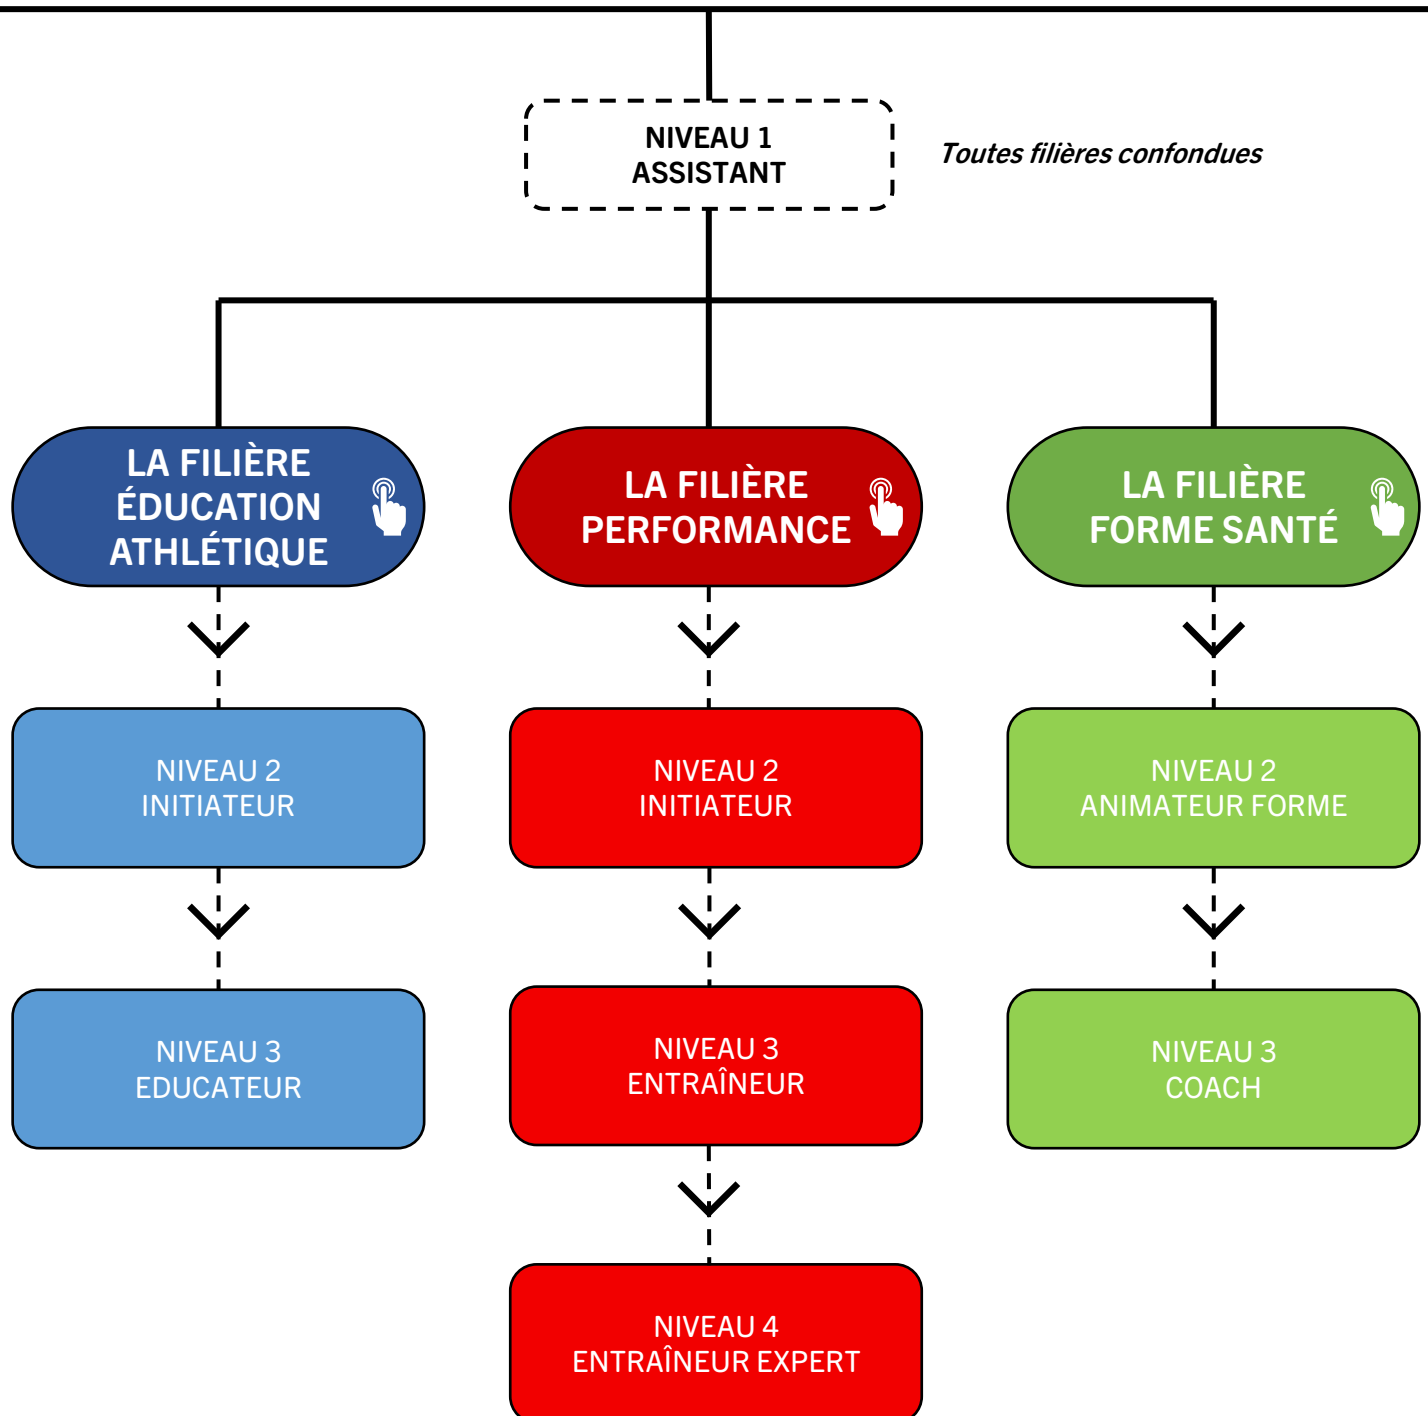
NIVEAU 1
ASSISTANT

Toutes filières confondues

LA FILIÈRE ÉDUCATION ATHLÉTIQUE

LA FILIÈRE PERFORMANCE

LA FILIÈRE FORME SANTÉ

NIVEAU 2
INITIATEUR

NIVEAU 2
INITIATEUR

NIVEAU 2
ANIMATEUR FORME

NIVEAU 3
EDUCATEUR

NIVEAU 3
ENTRAÎNEUR

NIVEAU 3
COACH

NIVEAU 4
ENTRAÎNEUR EXPERT